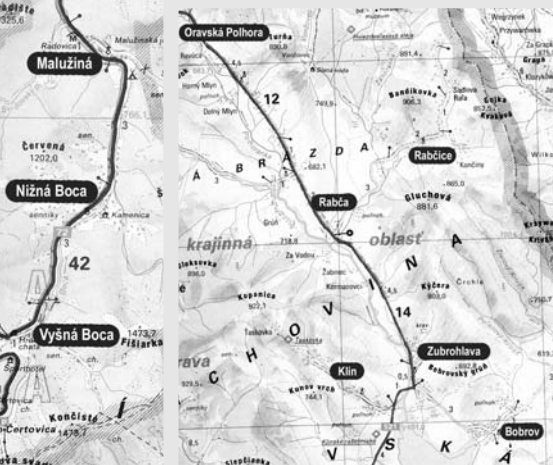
adište
325,6
Radovica
Malužinská
Malužiná
Červená
1202,0
Nižná Boca
Kamenica
42
Vyšná Boca
1473,7
Fišiarka
Čertovica
Končistá
1475,1
Í
Oravská Polhora
12
Horný Mlyn
Dolný Mlyn
B
R
Á
Z
D
A
Rabčice
Sadova
Rafa
Jalovec
Glinne
Rabča
Gluchová
881,6
krajinná
oblasť
A
N
I
Za Vodou
Žabnec
Kopanica
922,1
Tasková
O
V
H
C
Kýčera
Čerchle
14
Zubrohlava
Bobrovský Grúň
rava
Klin
Kunov vrch
744,1
V
S
K
Bobrov
Á
Sleptiska